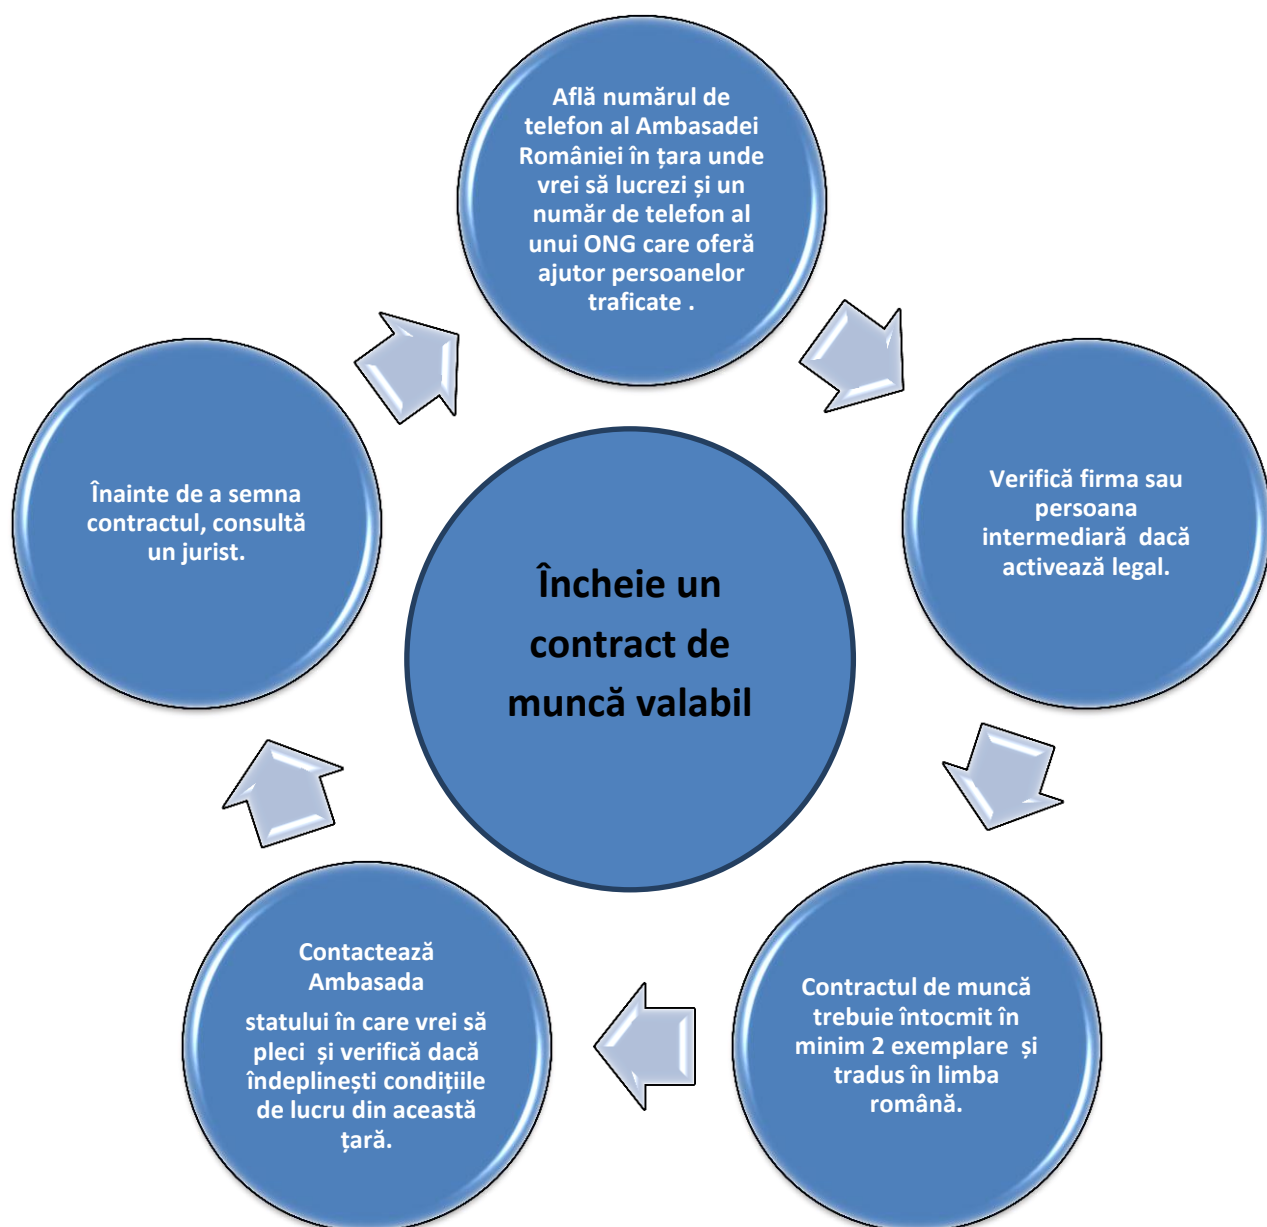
Află numărul de telefon al Ambasadei României în țara unde vrei să lucrezi și un număr de telefon al unui ONG care oferă ajutor persoanelor traficate .

Verifică firma sau persoana intermediară dacă activează legal.

Contractul de muncă trebuie întocmit în minim 2 exemplare și tradus în limba română.

Contactează Ambasada

statului în care vrei să pleci și verifică dacă îndeplinești condițiile de lucru din această țară.

Înainte de a semna contractul, consultă un jurist.

Încheie un contract de muncă valabil